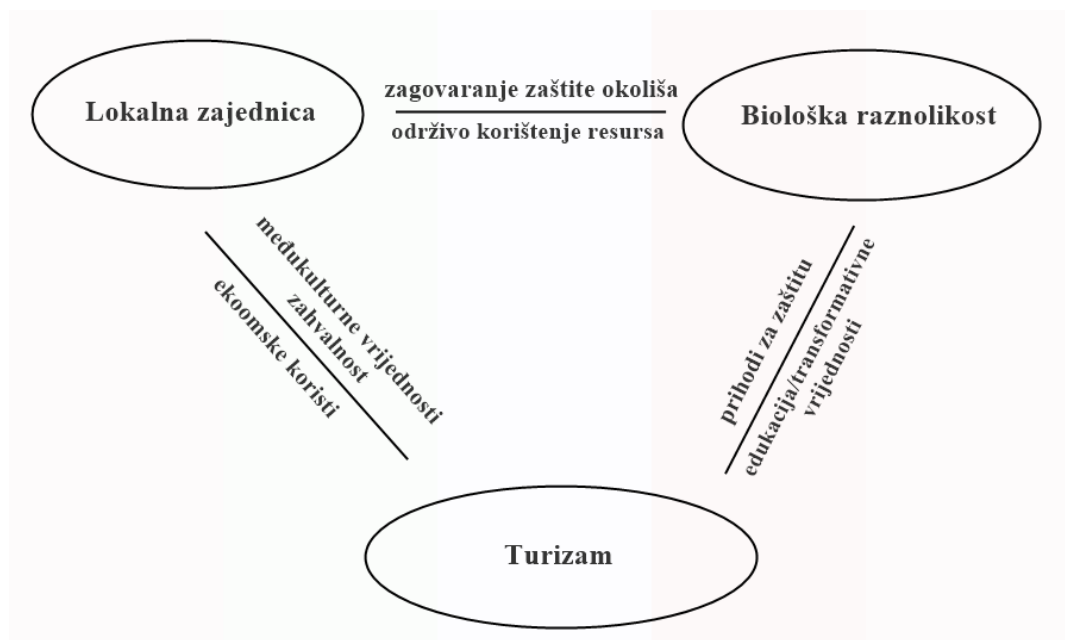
Lokalna zajednica

zagovaranje zaštite okoliša

održivo korištenje resursa

Biološka raznolikost

medukulturne vrijednosti zahvalnost

ekoomske koristi

prihodi za zaštitu

edukacija/transformativne vrijednosti

Turizam